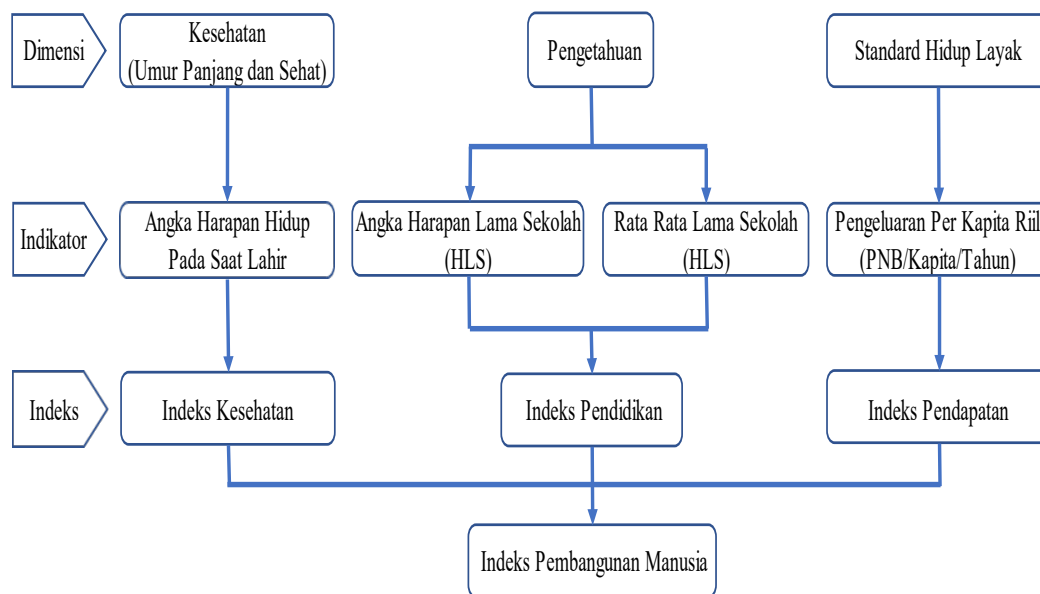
Dimensi

Kesehatan
(Umur Panjang dan Sehat)

Pengetahuan

Standard Hidup Layak

Indikator

Angka Harapan Hidup
Pada Saat Lahir

Angka Harapan Lama Sekolah
(HLS)

Rata Rata Lama Sekolah
(HLS)

Pengeluaran Per Kapita Riil
(PNB/Kapita/Tahun)

Indeks

Indeks Kesehatan

Indeks Pendidikan

Indeks Pendapatan

Indeks Pembangunan Manusia